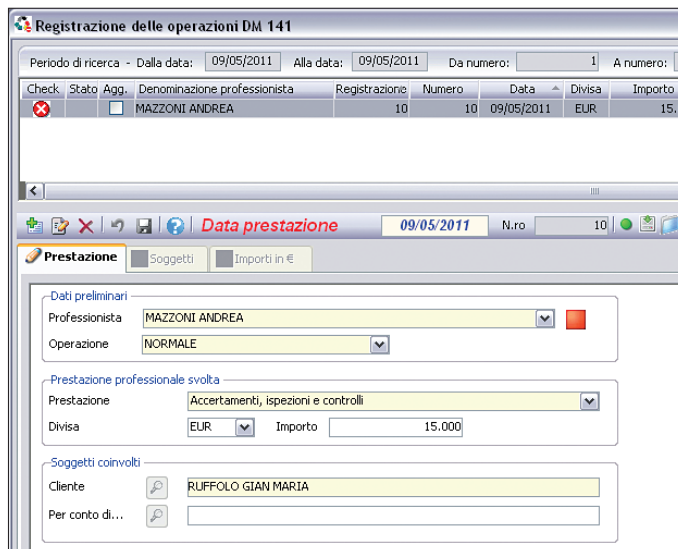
Registrazione delle operazioni DM 141

Periodo di ricerca - Dalla data: 09/05/2011 Alla data: 09/05/2011 Da numero: 1 A numero:

| Check | Stato | Agg. | Denominazione professionista | Registrazione | Numero | Data | Divisa | Importo |
|---|---|---|---|---|---|---|---|---|
| | | | MAZZONI ANDREA | 10 | 10 | 09/05/2011 | EUR | 15. |

Data prestazione 09/05/2011 N.ro 10

Prestazione | Soggetti | Importi in €

Dati preliminari
Professionista MAZZONI ANDREA
Operazione NORMALE

Prestazione professionale svolta
Prestazione Accertamenti, ispezioni e controlli
Divisa EUR Importo 15.000

Soggetti coinvolti
Cliente RUFFOLO GIAN MARIA
Per conto di...